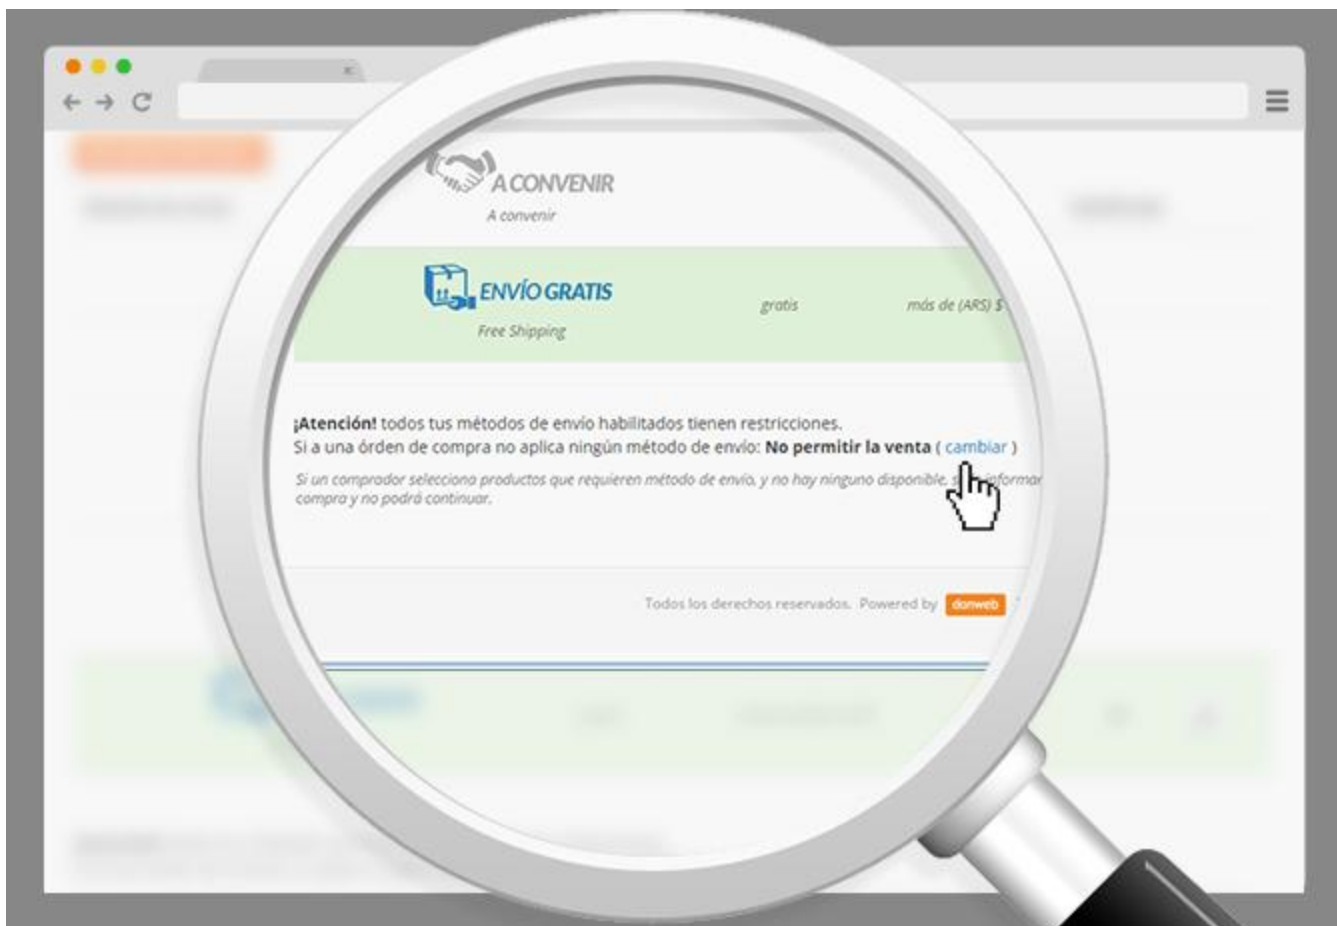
A CONVENIR
A convenir

ENVÍO GRATIS
Free Shipping

gratis

más de (ARS) $

¡Atención! todos tus métodos de envío habilitados tienen restricciones.
Si a una órden de compra no aplica ningún método de envío: No permitir la venta ( cambiar )

Si un comprador selecciona productos que requieren método de envío, y no hay ninguno disponible, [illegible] informar compra y no podrá continuar.

Todos los derechos reservados. Powered by donweb